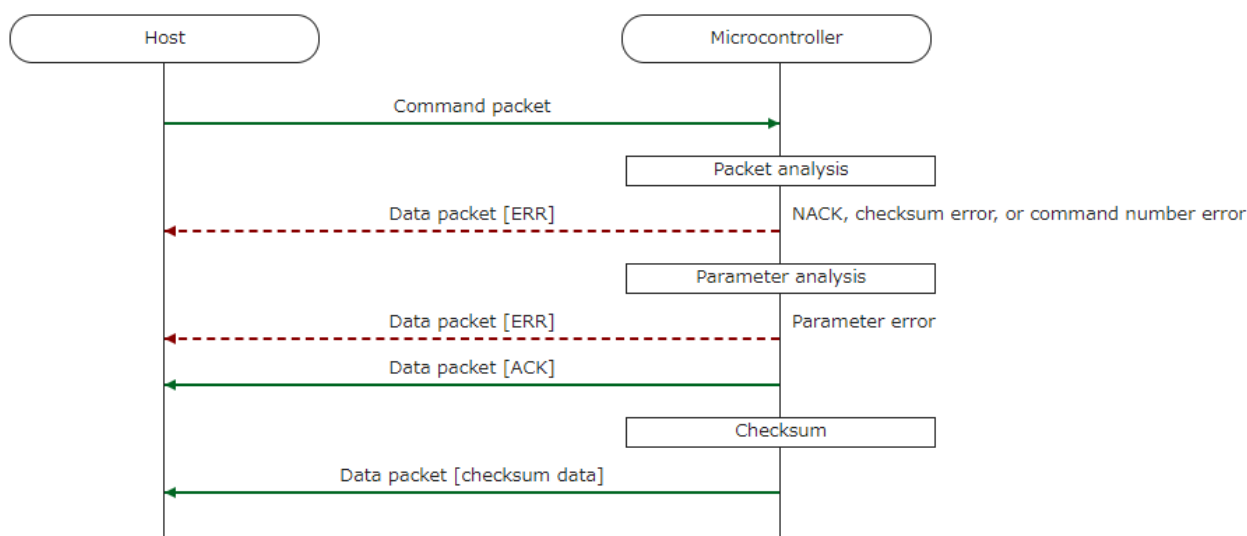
Host

Microcontroller

Command packet

Packet analysis

Data packet [ERR]

NACK, checksum error, or command number error

Parameter analysis

Data packet [ERR]

Parameter error

Data packet [ACK]

Checksum

Data packet [checksum data]